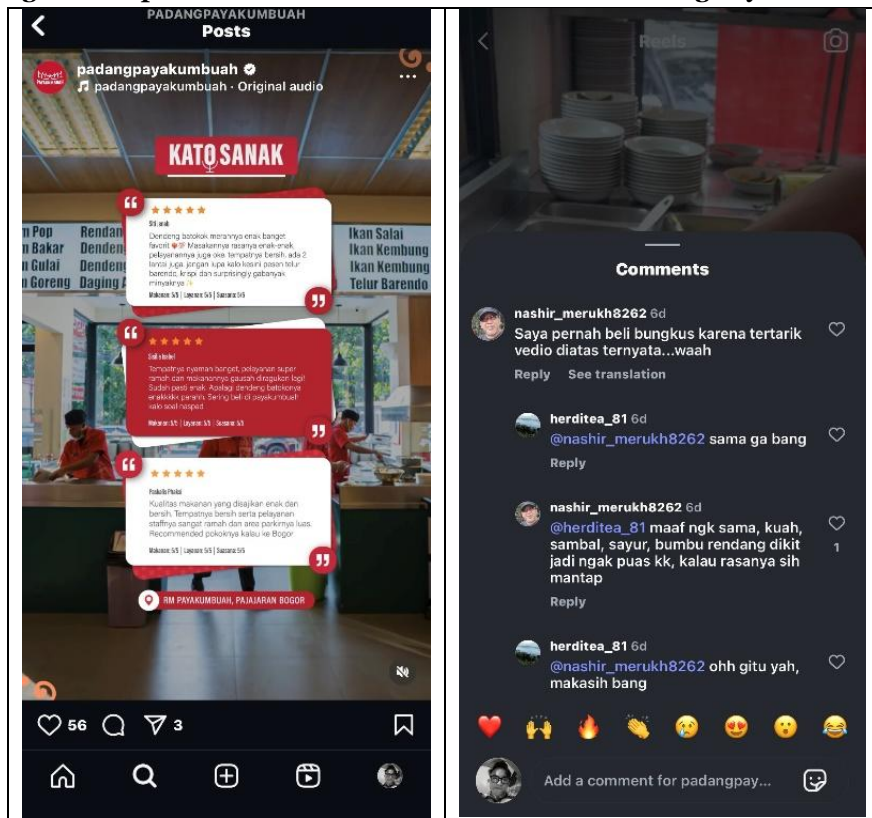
PADANGPAYAKUMBUAH
Posts

padangpayakumbuah
padangpayakumbuah · Original audio

KATO SANAK

★★★★★
Siti janah
Dendeng batokok merannya enak banget favorit ❤️ Masakannya rasanya enak-enak pelayanannya juga oke. Tempatnya bersih. ada 2 lantai juga. jangan lupa kalo kesini pesan telur barendo, krispi dan surprisingly gabanyak minyaknya ✨
Makanan: 5/5 | Layanan: 5/5 | Suasana: 5/5

★★★★★
Salsabila
Tempatnya nyaman banget, pelayanan super ramah dan makanannya gausah diragukan lagi! Sudah pasti enak. Apalagi dendeng batokoknya enakkkkk parah. Sering beli di payakumbuah kalo soal nasped
Makanan: 5/5 | Layanan: 5/5 | Suasana: 5/5

★★★★★
Fadhila Phalai
Kualitas makanan yang disajikan enak dan bersih. Tempatnya bersih serta pelayanan staffnya sangat ramah dan area parkirnya luas. Recommended pokoknya kalau ke Bogor
Makanan: 5/5 | Layanan: 5/5 | Suasana: 5/5

RM PAYAKUMBUAH, PAJAJARAN BOGOR

n Pop
n Bakar
n Gulai
n Goreng
Rendan
Denden
Denden
Daging A
Ikan Salai
Ikan Kembung
Ikan Kembung
Telur Barendo

56 3

Reels

Comments

nashir_merukh8262 6d
Saya pernah beli bungkus karena tertarik vedio diatas ternyata...waah
Reply See translation

herditea_81 6d
@nashir_merukh8262 sama ga bang
Reply

nashir_merukh8262 6d
@herditea_81 maaf ngk sama, kuah, sambal, sayur, bumbu rendang dikit jadi ngak puas kk, kalau rasanya sih mantap
Reply
1

herditea_81 6d
@nashir_merukh8262 ohh gitu yah, makasih bang

Add a comment for padangpay...